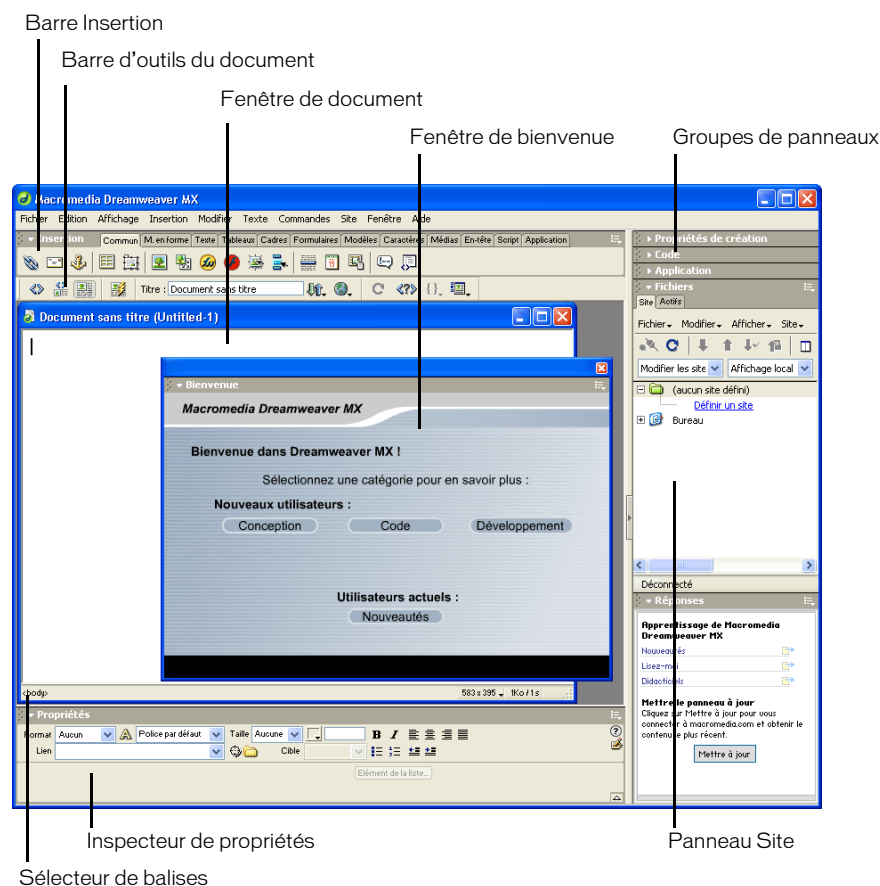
Barre Insertion

Barre d'outils du document

Fenêtre de document

Fenêtre de bienvenue

Groupes de panneaux

Macromedia Dreamweaver MX

Fichier Edition Affichage Insertion Modifier Texte Commandes Site Fenêtre Aide

Insertion

Commun M. en forme Texte Tableaux Cadres Formulaires Modèles Caractères Médias En-tête Script Application

Titre : Document sans titre

Document sans titre (Untitled-1)

Bienvenue

Macromedia Dreamweaver MX

Bienvenue dans Dreamweaver MX !

Sélectionnez une catégorie pour en savoir plus :

Nouveaux utilisateurs :

Conception

Code

Développement

Utilisateurs actuels :

Nouveautés

<body>

583 x 395 1Ko / 1s

Propriétés

Format Aucun Police par défaut Taille Aucune

Lien

Cible

Elément de la liste...

Propriétés de création

Code

Application

Fichiers

Site Actifs

Fichier Modifier Afficher Site

Modifier les site Affichage local

(aucun site défini)

Définir un site

Bureau

Déconnecté

Réponses

Apprentissage de Macromedia Dreamweaver MX

Nouveautés

Lisez-moi

Didacticiels

Mettre le panneau à jour

Cliquez sur Mettre à jour pour vous connecter à macromedia.com et obtenir le contenu le plus récent.

Mettre à jour

Inspecteur de propriétés

Panneau Site

Sélecteur de balises